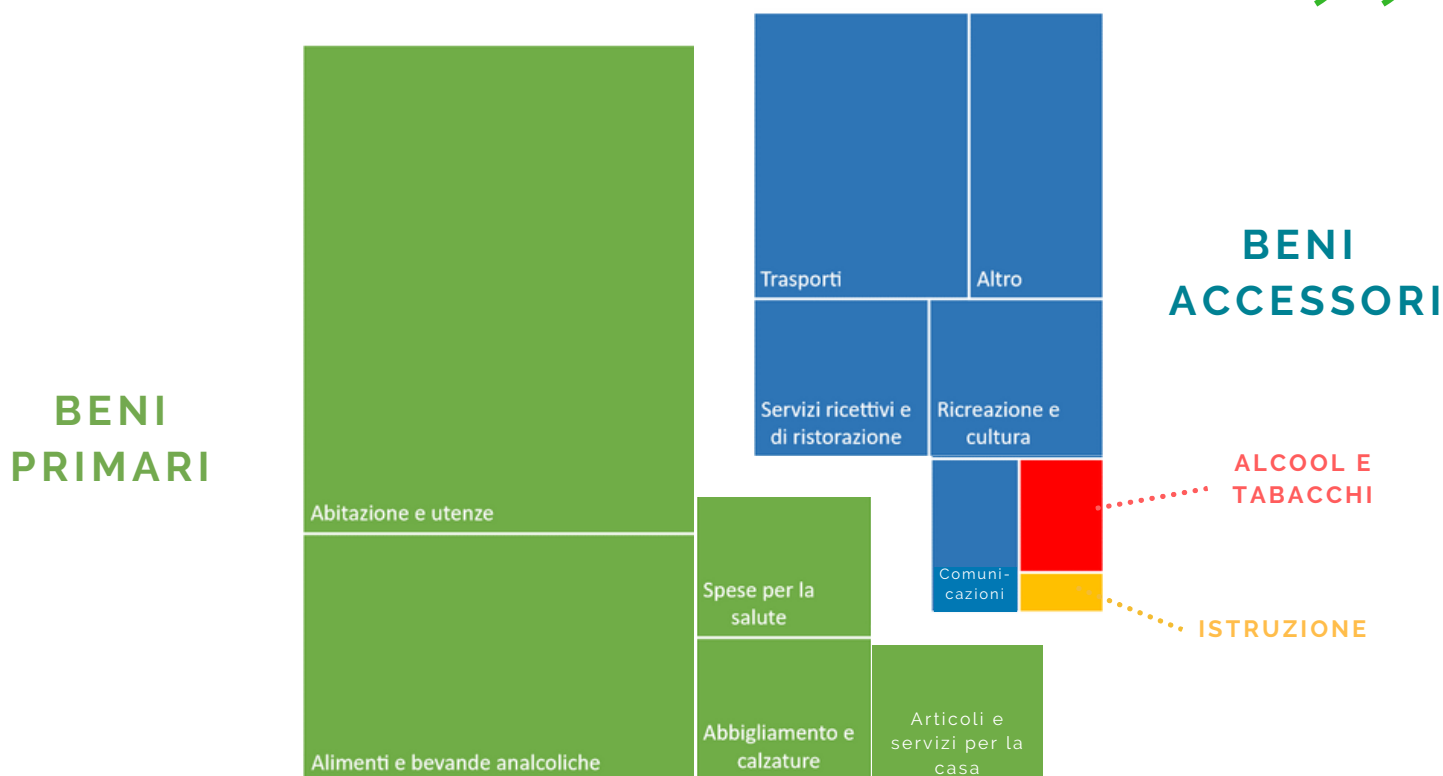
BENI PRIMARI

Abitazione e utenze

Alimenti e bevande analcoliche

Spese per la salute

Abbigliamento e calzature

Articoli e servizi per la casa

Trasporti

Altro

Servizi ricettivi e di ristorazione

Ricreazione e cultura

Comunicazioni

BENI ACCESSORI

ALCOOL E TABACCHI

ISTRUZIONE